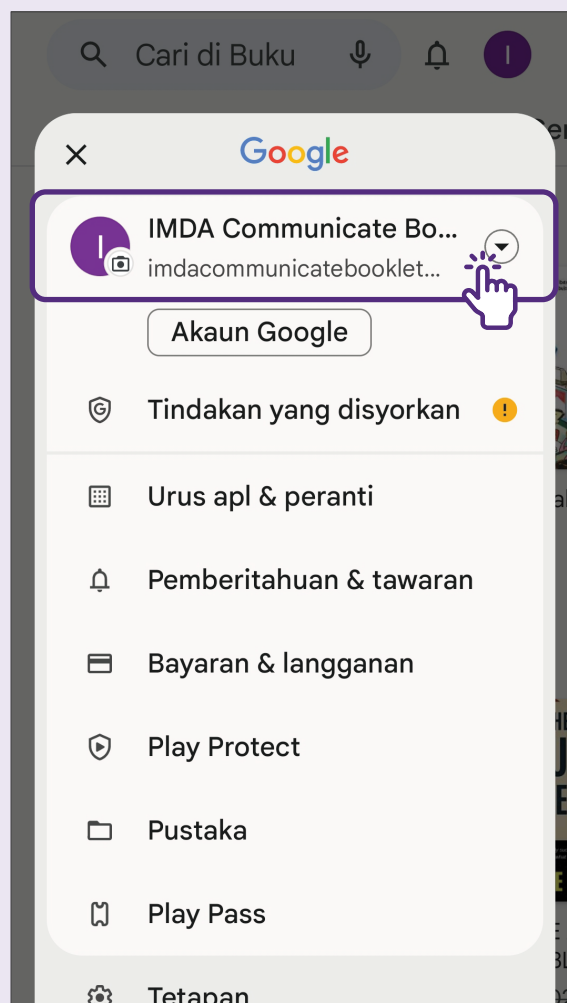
Cari di Buku

I

Google

I

IMDA Communicate Bo...

imdacommunicatebooklet...

Akaun Google

Tindakan yang disyorkan

!

Urus apl & peranti

Pemberitahuan & tawaran

Bayaran & langganan

Play Protect

Pustaka

Play Pass

Tetapan